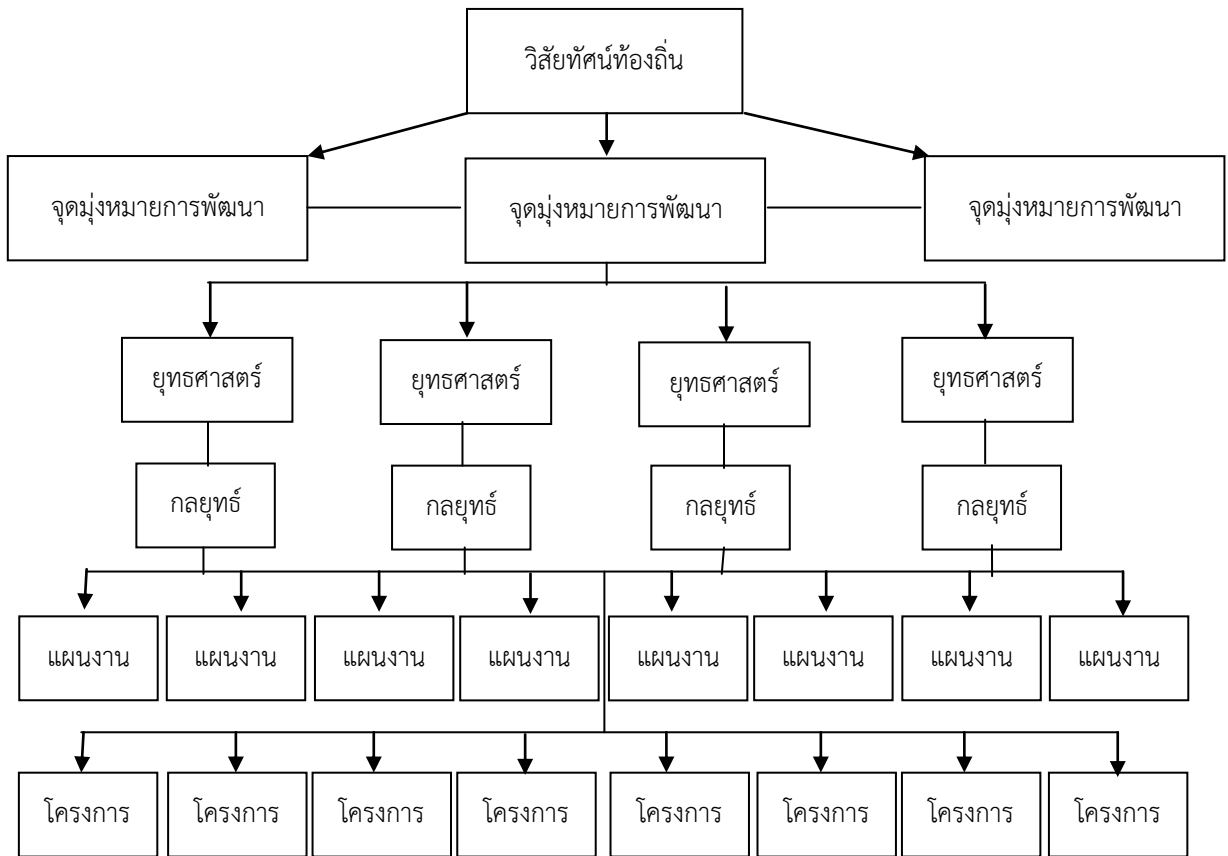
วิสัยทัศน์ท้องถิ่น

จุดมุ่งหมายการพัฒนา

จุดมุ่งหมายการพัฒนา

จุดมุ่งหมายการพัฒนา

ยุทธศาสตร์

ยุทธศาสตร์

ยุทธศาสตร์

ยุทธศาสตร์

กลยุทธ์

กลยุทธ์

กลยุทธ์

กลยุทธ์

แผนงาน

แผนงาน

แผนงาน

แผนงาน

แผนงาน

แผนงาน

แผนงาน

แผนงาน

โครงการ

โครงการ

โครงการ

โครงการ

โครงการ

โครงการ

โครงการ

โครงการ